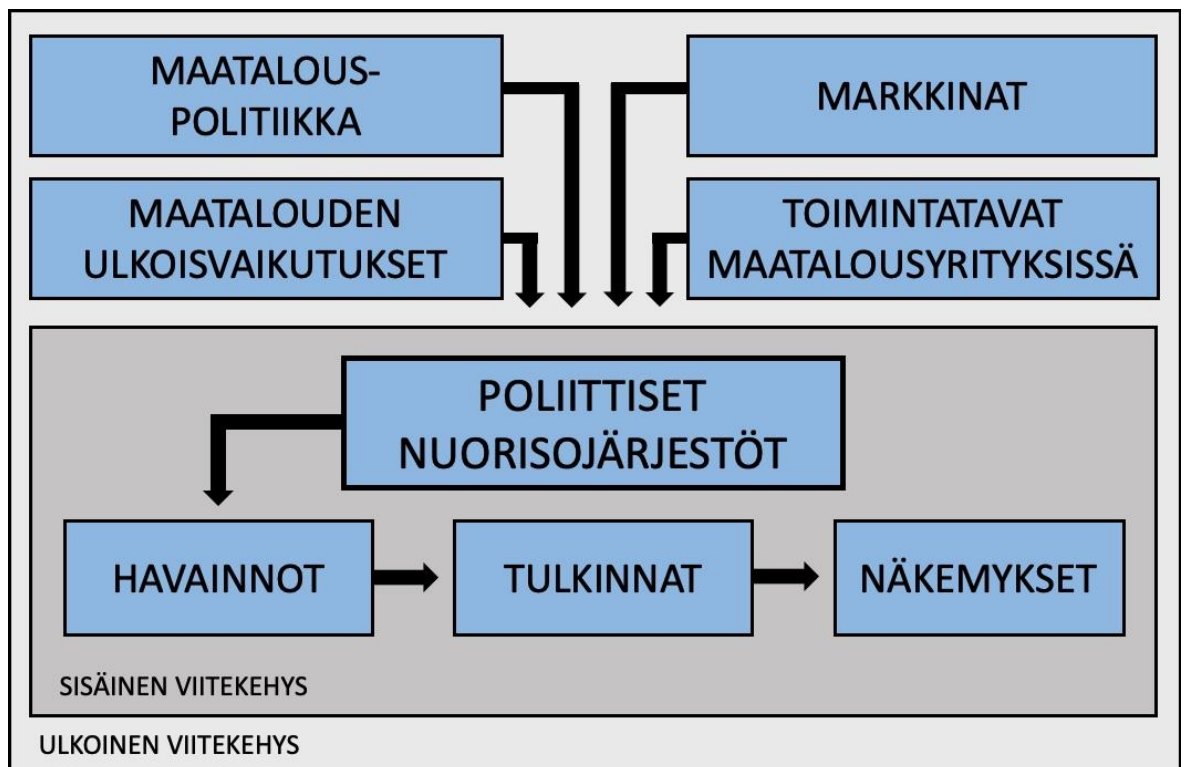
MAATALOUS-POLITIIKKA

MARKKINAT

MAATALOUDEN ULKOISVAIKUTUKSET

TOIMINTATAVAT MAATALOUSYRITYKSISSÄ

POLIITTISET NUORISOJÄRJESTÖT

HAVAINNOT

TULKINNAT

NÄKEMYKSET

SISÄINEN VIITEKEHYS

ULKOINEN VIITEKEHYS